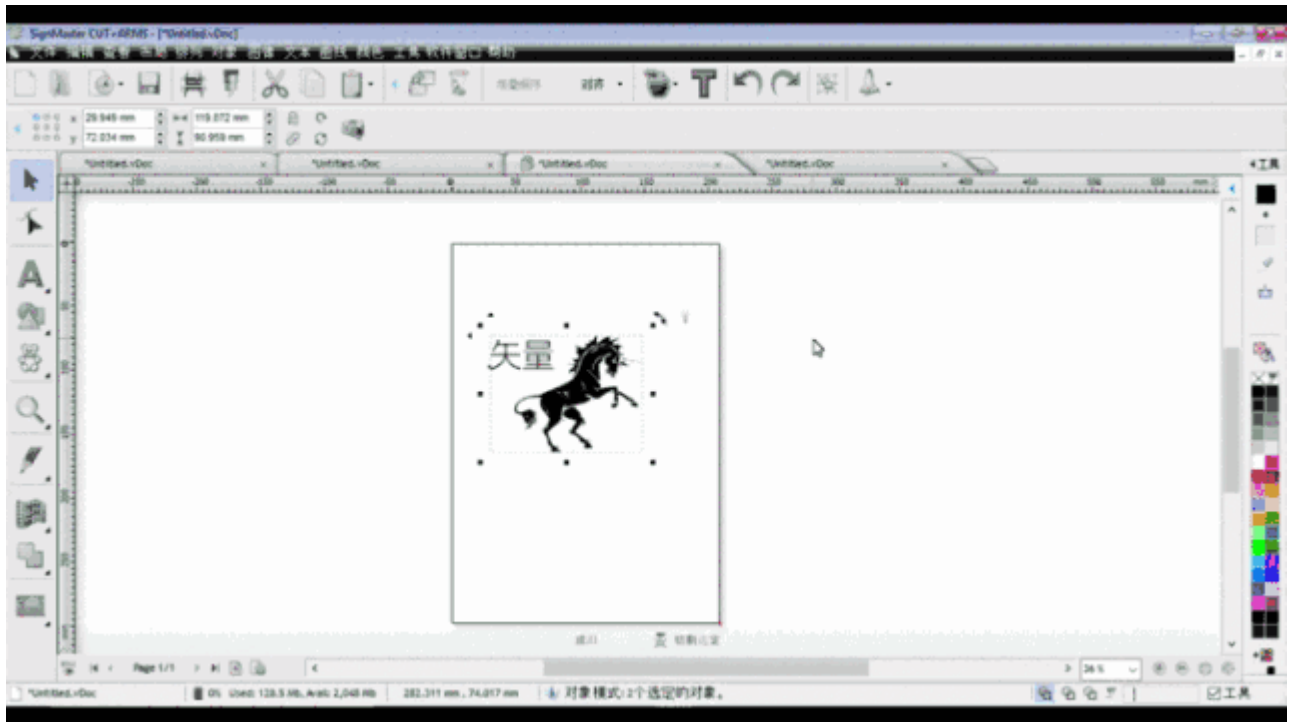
SignMaster CUT+ARMS - [*Untitled.vDoc]

文件 编辑 查看 布局 排列 对象 图像 文本 曲线 颜色 工具 软件窗口 帮助

对齐

x 29.949 mm
y 72.034 mm
119.072 mm
90.959 mm

*Untitled.vDoc
*Untitled.vDoc
*Untitled.vDoc
*Untitled.vDoc

工具

矢量

Page 1/1

36 %

*Untitled.vDoc
0% Used: 128.5 Mb, Avail: 2,048 Mb
282.311 mm , 74.017 mm
对象模式: 2个选定的对象。

工具